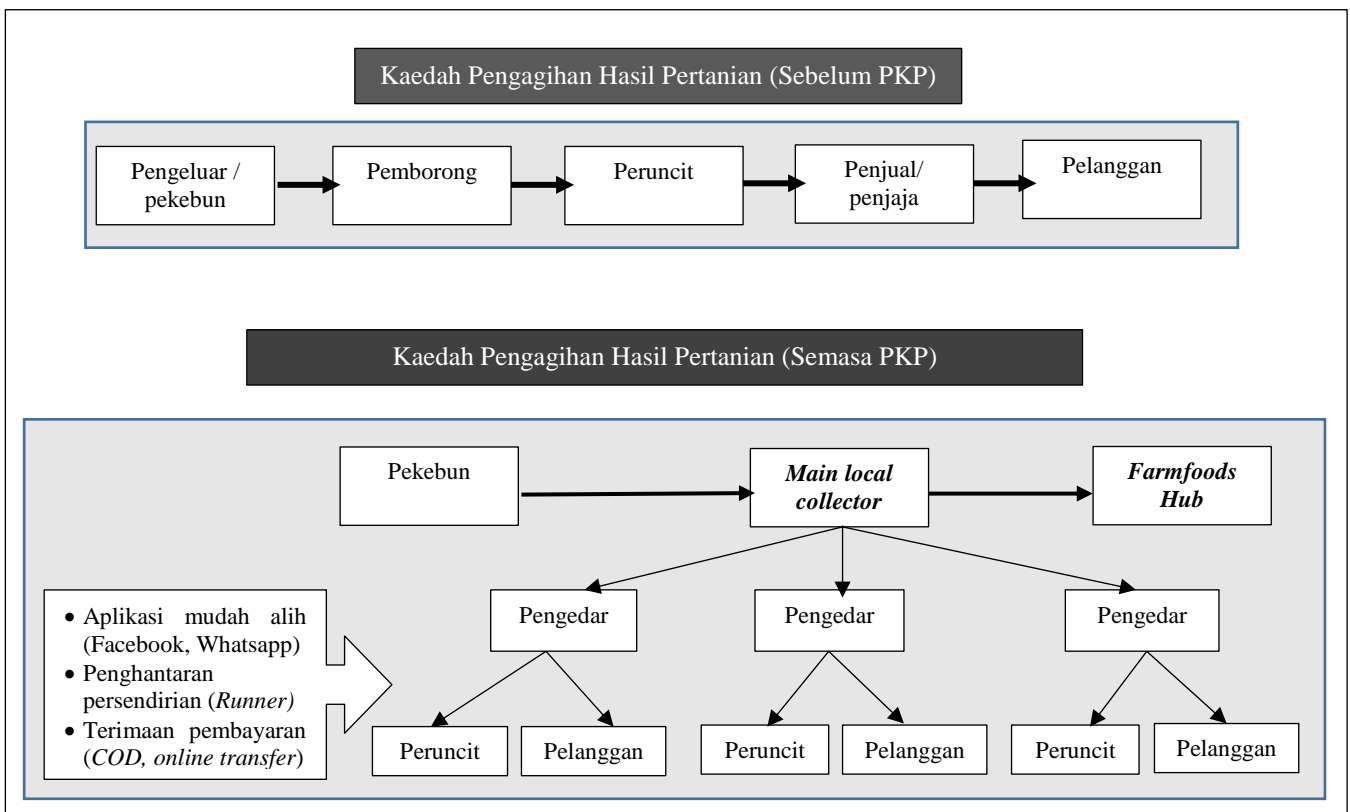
Kaedah Pengagihan Hasil Pertanian (Sebelum PKP)

Pengeluar / pekebun

Pemborong

Peruncit

Penjual/ penjaja

Pelanggan

Kaedah Pengagihan Hasil Pertanian (Semasa PKP)

Pekebun

***Main local collector***

***Farmfoods Hub***

- Aplikasi mudah alih (Facebook, Whatsapp)
- Penghantaran persendirian (*Runner)*
- Terimaan pembayaran (*COD, online transfer*)

Pengedar

Pengedar

Pengedar

Peruncit

Pelanggan

Peruncit

Pelanggan

Peruncit

Pelanggan